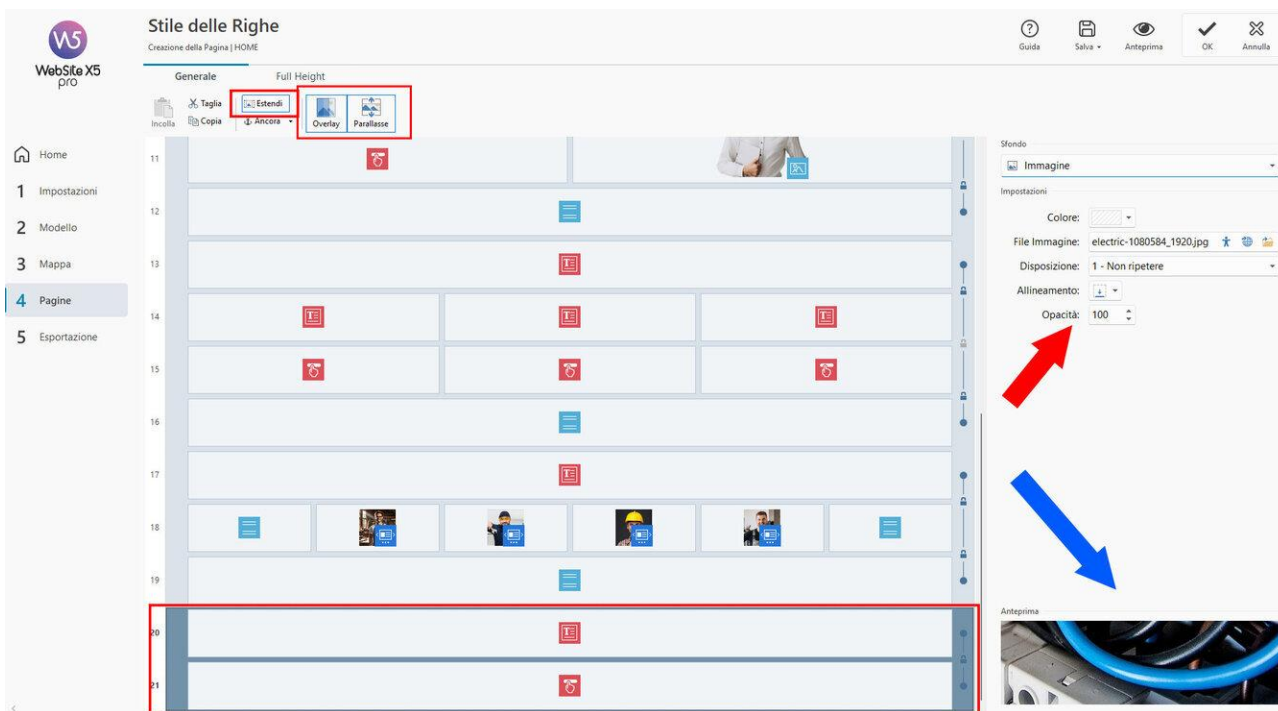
W5
WebSite X5
pro

Stile delle Righe
Creazione della Pagina | HOME

Guida
Salva
Anteprima
OK
Annulla

Generale
Full Height

Incolla
Taglia
Copia
Estendi
Ancora
Overlay
Parallasse

Home
1 Impostazioni
2 Modello
3 Mappa
4 Pagine
5 Esportazione

11
12
13
14
15
16
17
18
19
20
21

Sfondo
Immagine
Impostazioni
Colore:
File Immagine: electric-1080584_1920.jpg
Disposizione: 1 - Non ripetere
Allineamento:
Opacità: 100

Anteprima